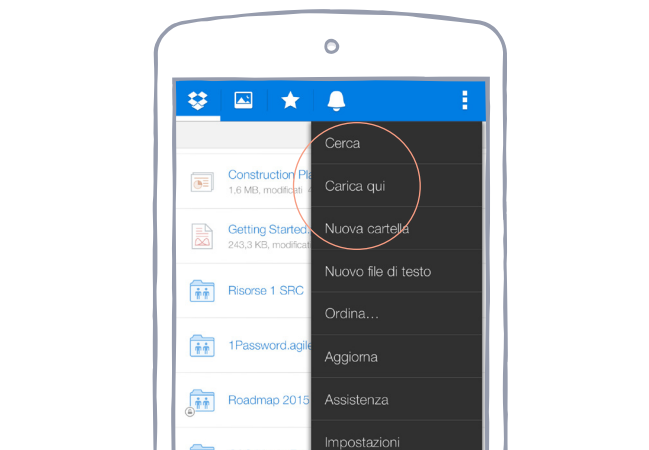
Construction Pla
1,6 MB, modificati

Getting Started.
243,3 KB, modificat

Risorse 1 SRC

1Password.agile

Roadmap 2015

Cerca

Carica qui

Nuova cartella

Nuovo file di testo

Ordina…

Aggiorna

Assistenza

Impostazioni